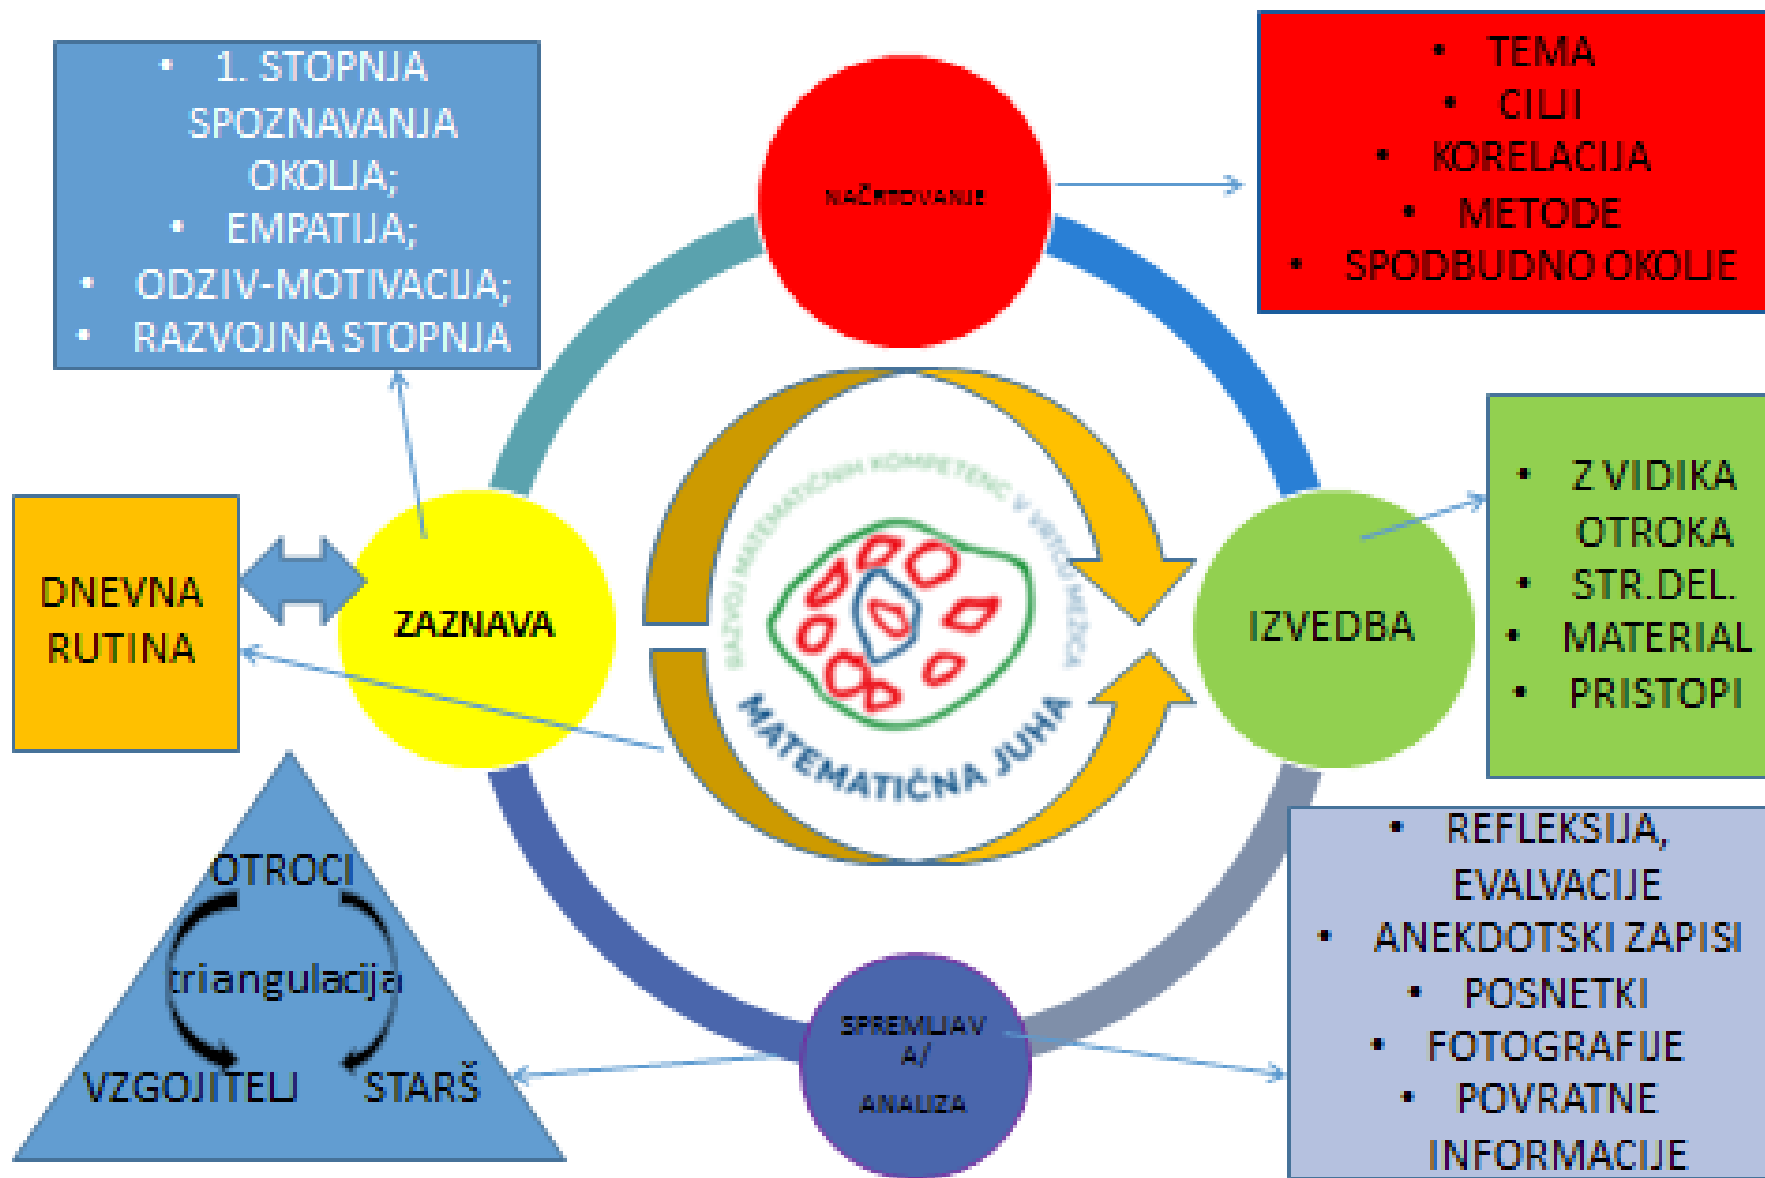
- 1. STOPNJA SPOZNAVANJA OKOLJA;
- EMPATIJA;
- ODZIV-MOTIVACIJA;
- RAZVOJNA STOPNJA

NAČRTOVANJE

- TEMA
- CILJI
- KORELACIJA
- METODE
- SPODBUDNO OKOLJE

DNEVNA RUTINA

ZAZNAVA

RAZVOJ MATEMATIČNIH KOMPETENC V VRTCU MEDICA

MATEMATIČNA JUHA

IZVEDBA

- Z VIDIKA OTROKA
- STR.DEL.
- MATERIAL
- PRISTOPI

OTROCI

triangulacija

VZGOJITELJ

STARŠ

SPREMLJAVA/ ANALIZA

- REFLEKSIJA, EVALVACIJE
- ANEKDOTSKI ZAPISI
- POSNETKI
- FOTOGRAFIJE
- POVRATNE INFORMACIJE